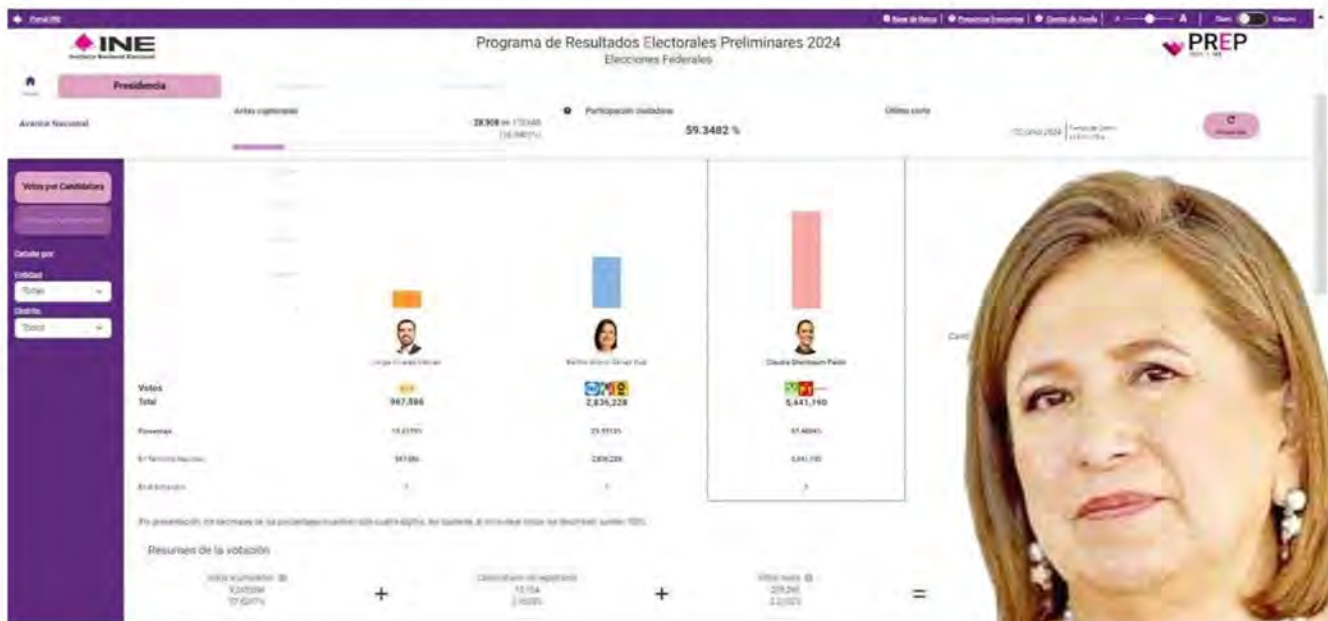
Portal INE

INE
Instituto Nacional Electoral

Programa de Resultados Electorales Preliminares 2024
Elecciones Federales

PREP

Presidencia

Avance Nacional

Actas capturadas
28,908 de 170,648
(16.9401%)

Participación ciudadana
59.3482 %

Último corte

Actualizar

Votos por Candidatura

Detalle por:
Entidad
Todas
Distrito
Todos

Jorge Álvarez Máynez

Bertha Xóchitl Gálvez Ruiz

Claudia Sheinbaum Pardo

Votos
Total
967,886
2,836,228
5,441,190

Porcentaje
10.4379%
30.5863%
58.6804%

En Territorio Nacional
967,886
2,836,228
5,441,190

En el Extranjero

Por presentación, los decimales de los porcentajes muestran sólo cuatro dígitos. No obstante, al considerar todos los decimales suman 100%.

Resumen de la votación

Votos acumulados
9,245,304
97.8247%

+

Candidaturas no registradas
13,154
0.1391%

+

Votos nulos
209,240
2.2139%

=